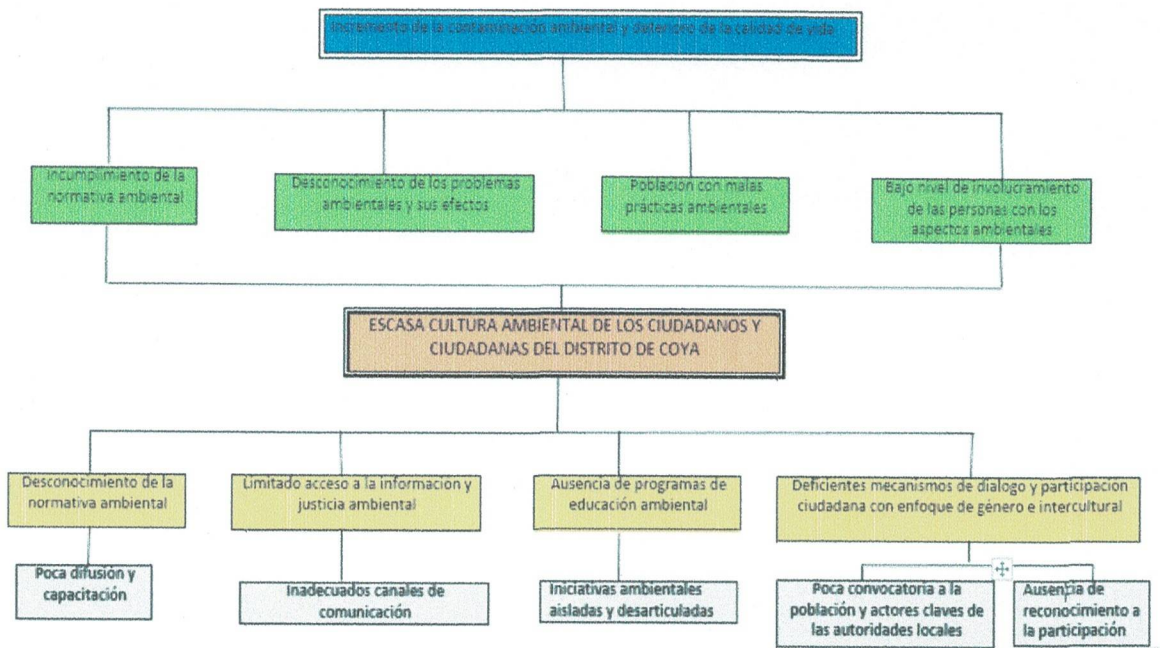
Incremento de la contaminación ambiental y deterioro de la calidad de vida

Incumplimiento de la normativa ambiental

Desconocimiento de los problemas ambientales y sus efectos

Población con malas practicas ambientales

Bajo nivel de involucramiento de las personas con los aspectos ambientales

ESCASA CULTURA AMBIENTAL DE LOS CIUDADANOS Y CIUDADANAS DEL DISTRITO DE COYA

Desconocimiento de la normativa ambiental

Limitado acceso a la informacion y justicia ambiental

Ausencia de programas de educación ambiental

Deficientes mecanismos de dialogo y participación ciudadana con enfoque de género e intercultural

Poca difusión y capacitación

Inadecuados canales de comunicación

Iniciativas ambientales aisladas y desarticuladas

Poca convocatoria a la población y actores claves de las autoridades locales

Ausencia de reconocimiento a la participación